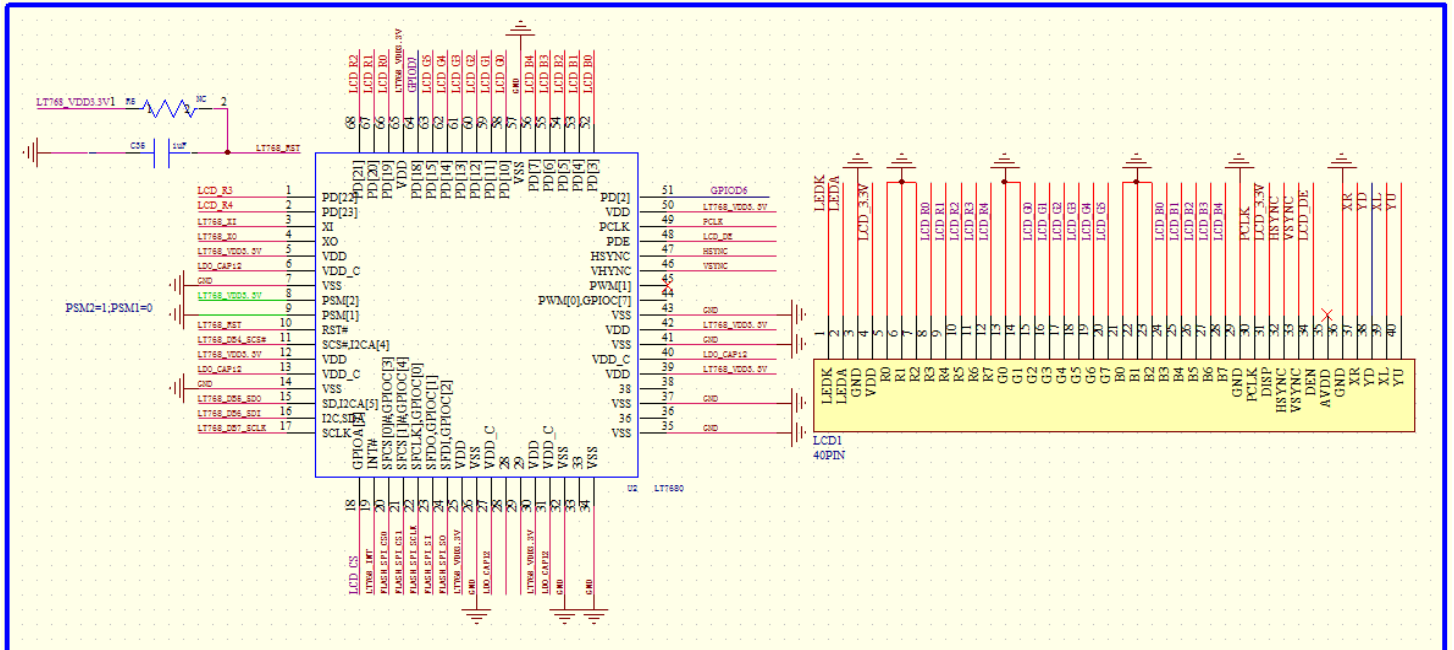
LT768_VDD3.3V 1 R8 NC 2
C38 1uF LT768_RST

LCD_R2 LCD_R1 LCD_R0 LT768_VDD3.3V GPIOD7 LCD_G5 LCD_G4 LCD_G3 LCD_G2 LCD_G1 LCD_G0 GND LCD_B4 LCD_B3 LCD_B2 LCD_B1 LCD_B0

68 67 66 65 64 63 62 61 60 59 58 57 56 55 54 53 52

PD[21] PD[20] PD[19] VDD PD[18] PD[15] PD[14] PD[13] PD[12] PD[11] PD[10] VSS PD[7] PD[6] PD[5] PD[4] PD[3]

LCD_R3 1 PD[22]
LCD_R4 2 PD[23]
LT768_XI 3 XI
LT768_XO 4 XO
LT768_VDD3.3V 5 VDD
LDO_CAP12 6 VDD_C
GND 7 VSS
LT768_VDD3.3V 8 PSM[2]
PSM2=1;PSM1=0 9 PSM[1]
LT768_RST 10 RST#
LT768_DB4_SCS# 11 SCS#,I2CA[4]
LT768_VDD3.3V 12 VDD
LDO_CAP12 13 VDD_C
GND 14 VSS
LT768_DB5_SDO 15 SD,I2CA[5]
LT768_DB6_SDI 16 I2C,SDA
LT768_DB7_SCLK 17 SCLK

PD[2] 51 GPIOD6
VDD 50 LT768_VDD3.3V
PCLK 49 PCLK
PDE 48 LCD_DE
HSYNC 47 HSYNC
VHYNC 46 VSYNC
PWM[1] 45
PWM[0],GPIOC[7] 44
VSS 43 GND
VDD 42 LT768_VDD3.3V
VSS 41 GND
VDD_C 40 LDO_CAP12
VDD 39 LT768_VDD3.3V
38
VSS 37 GND
36
VSS 35 GND

GPIOA[7] INT# SFCS[0],GPIOC[3] SFCS[1],GPIOC[4] SFCLK,GPIOC[0] SFDO,GPIOC[1] SFDI,GPIOC[2] VDD VSS VDD_C 28 29 VDD VDD_C VSS 33 VSS

18 19 20 21 22 23 24 25 26 27 28 29 30 31 32 33 34

LCD_CS LT768_INT FLASH_SPI_CS0 FLASH_SPI_CS1 FLASH_SPI_SCLK FLASH_SPI_SI FLASH_SPI_SO LT768_VDD3.3V GND LDO_CAP12 LT768_VDD3.3V LDO_CAP12 GND GND

U2 LT7680

LEDK LEDA LCD_3.3V LCD_R0 LCD_R1 LCD_R2 LCD_R3 LCD_R4 LCD_G0 LCD_G1 LCD_G2 LCD_G3 LCD_G4 LCD_G5 LCD_B0 LCD_B1 LCD_B2 LCD_B3 LCD_B4 PCLK LCD_3.3V HSYNC VSYNC LCD_DE XR YD XL YU

1 2 3 4 5 6 7 8 9 10 11 12 13 14 15 16 17 18 19 20 21 22 23 24 25 26 27 28 29 30 31 32 33 34 35 36 37 38 39 40

LEDK LEDA GND VDD R0 R1 R2 R3 R4 R5 R6 R7 G0 G1 G2 G3 G4 G5 G6 G7 B0 B1 B2 B3 B4 B5 B6 B7 GND PCLK DISP HSYNC VSYNC DEN AVDD GND XR YD XL YU

LCD1
40PIN